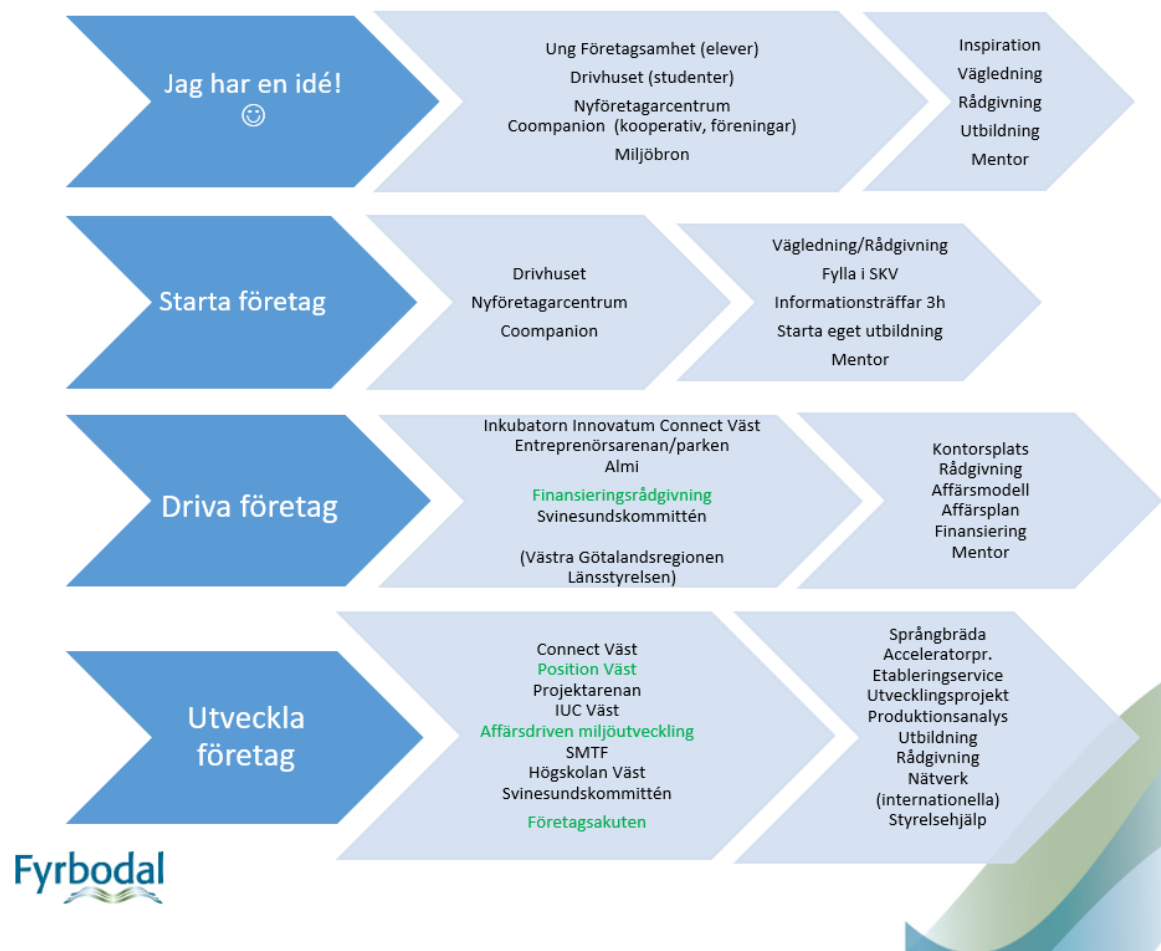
Jag har en idé!
☺

Ung Företagsamhet (elever)
Drivhuset (studenter)
Nyföretagarcentrum
Coompanion (kooperativ, föreningar)
Miljöbron

Inspiration
Vägledning
Rådgivning
Utbildning
Mentor

Starta företag

Drivhuset
Nyföretagarcentrum
Coompanion

Vägledning/Rådgivning
Fylla i SKV
Informationsträffar 3h
Starta eget utbildning
Mentor

Driva företag

Inkubatorn Innovatum Connect Väst
Entreprenörsarenan/parken
Almi
Finansieringsrådgivning
Svinesundskommittén

(Västra Götalandsregionen
Länsstyrelsen)

Kontorsplats
Rådgivning
Affärsmodell
Affärsplan
Finansiering
Mentor

Utveckla företag

Connect Väst
Position Väst
Projektarenan
IUC Väst
Affärsdriven miljöutveckling
SMTF
Högskolan Väst
Svinesundskommittén
Företagsakuten

Språngbräda
Acceleratorpr.
Etableringservice
Utvecklingsprojekt
Produktionsanalys
Utbildning
Rådgivning
Nätverk
(internationella)
Styrelsehjälp

Fyrbodal